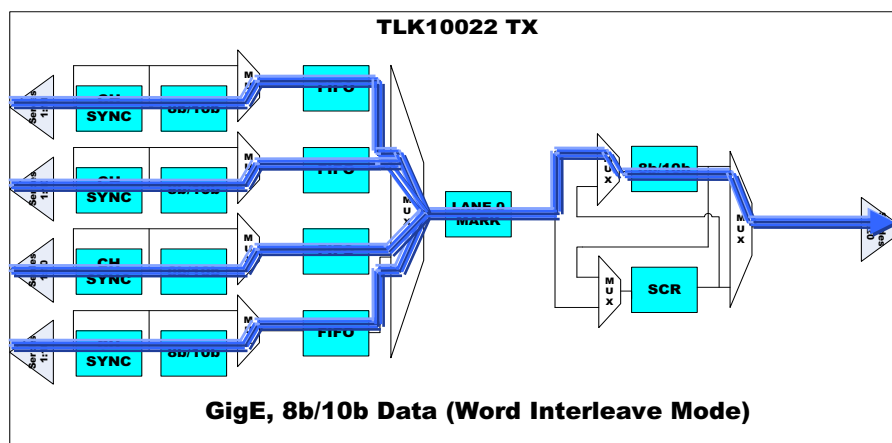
TLK10022 TX

Ser 1:

CH SYNC

8b/10b

M

FIFO

Ser 1:

CH SYNC

8b/10b

M

FIFO

Ser 1:

CH SYNC

8b/10b

M

FIFO

Ser 1:

SYNC

8b/10b

M

FIFO

M U X

LANE 0 MARK

M U X

8b/10b

M U X

M U X

SCR

GigE, 8b/10b Data (Word Interleave Mode)